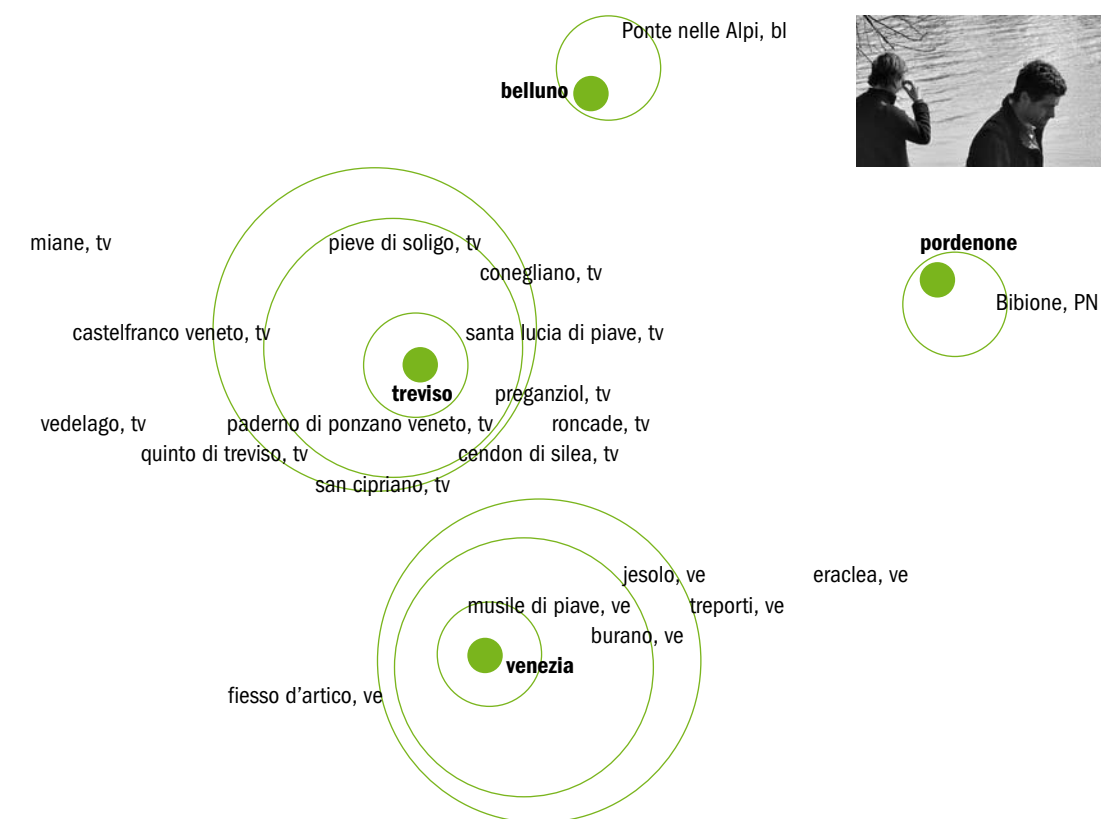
Ponte nelle Alpi, bl

belluno

miane, tv

pieve di soligo, tv

conegliano, tv

pordenone

Bibione, PN

castelfranco veneto, tv

santa lucia di piave, tv

treviso

preganziol, tv

vedelago, tv

paderno di ponzano veneto, tv

roncade, tv

quinto di treviso, tv

cendon di silea, tv

san cipriano, tv

jesolo, ve

eraclea, ve

musile di piave, ve

treporti, ve

burano, ve

venezia

fiesso d'artico, ve